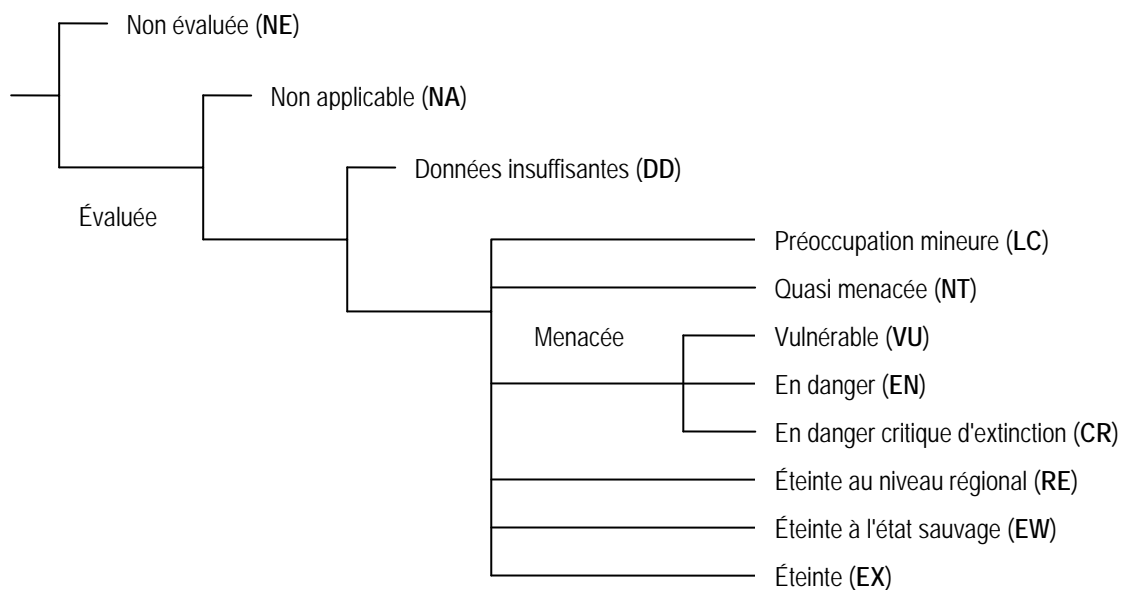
Non évaluée (**NE**)

Non applicable (**NA**)

Données insuffisantes (**DD**)

Évaluée

Préoccupation mineure (**LC**)

Quasi menacée (**NT**)

Menacée

Vulnérable (**VU**)

En danger (**EN**)

En danger critique d'extinction (**CR**)

Éteinte au niveau régional (**RE**)

Éteinte à l'état sauvage (**EW**)

Éteinte (**EX**)